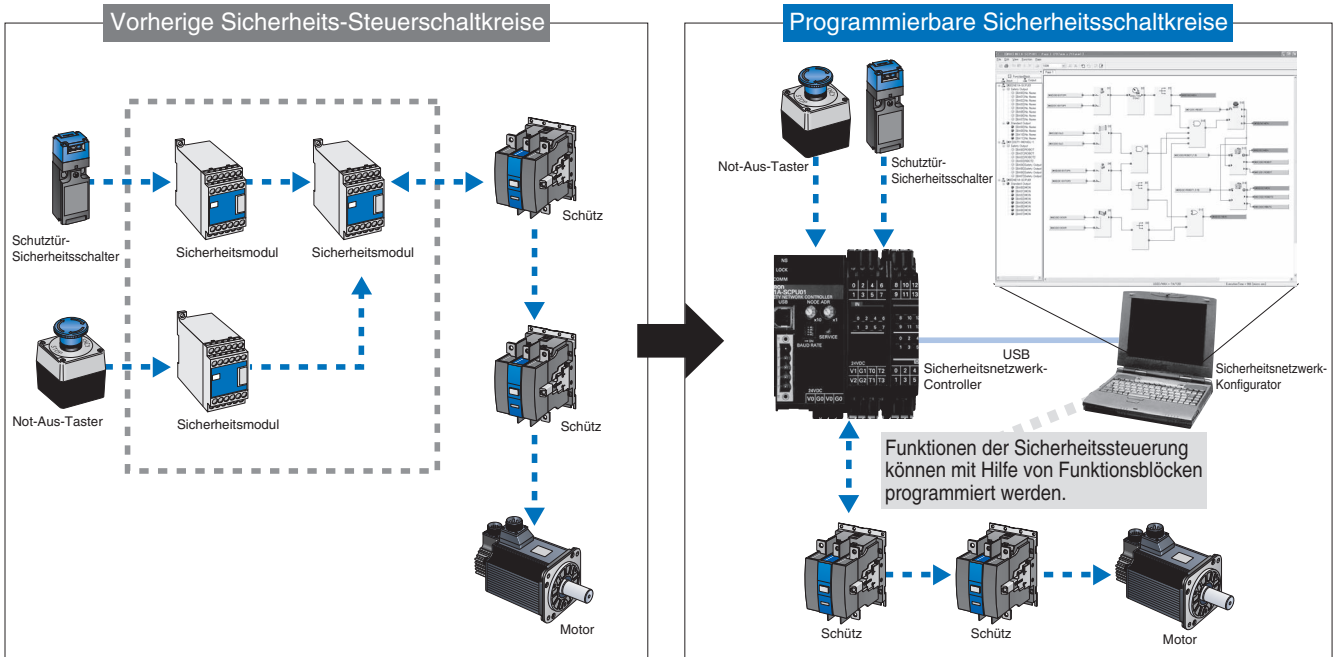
Vorherige Sicherheits-Steuerschaltkreise

Schutztür-Sicherheitsschalter

Sicherheitsmodul

Sicherheitsmodul

Schütz

Not-Aus-Taster

Sicherheitsmodul

Schütz

Motor

Programmierbare Sicherheitsschaltkreise

Not-Aus-Taster

Schutztür-Sicherheitsschalter

NS
LOCK
COMM
USB
NODE ADR
SERVICE
BAUD RATE
24VDC
V0 G0 V0 G0
24VDC
V1 G1 T0 T2
V2 G2 T1 T3

USB

Sicherheitsnetzwerk-Controller

Sicherheitsnetzwerk-Konfigurator

Funktionen der Sicherheitssteuerung können mit Hilfe von Funktionsblöcken programmiert werden.

Schütz

Schütz

Motor